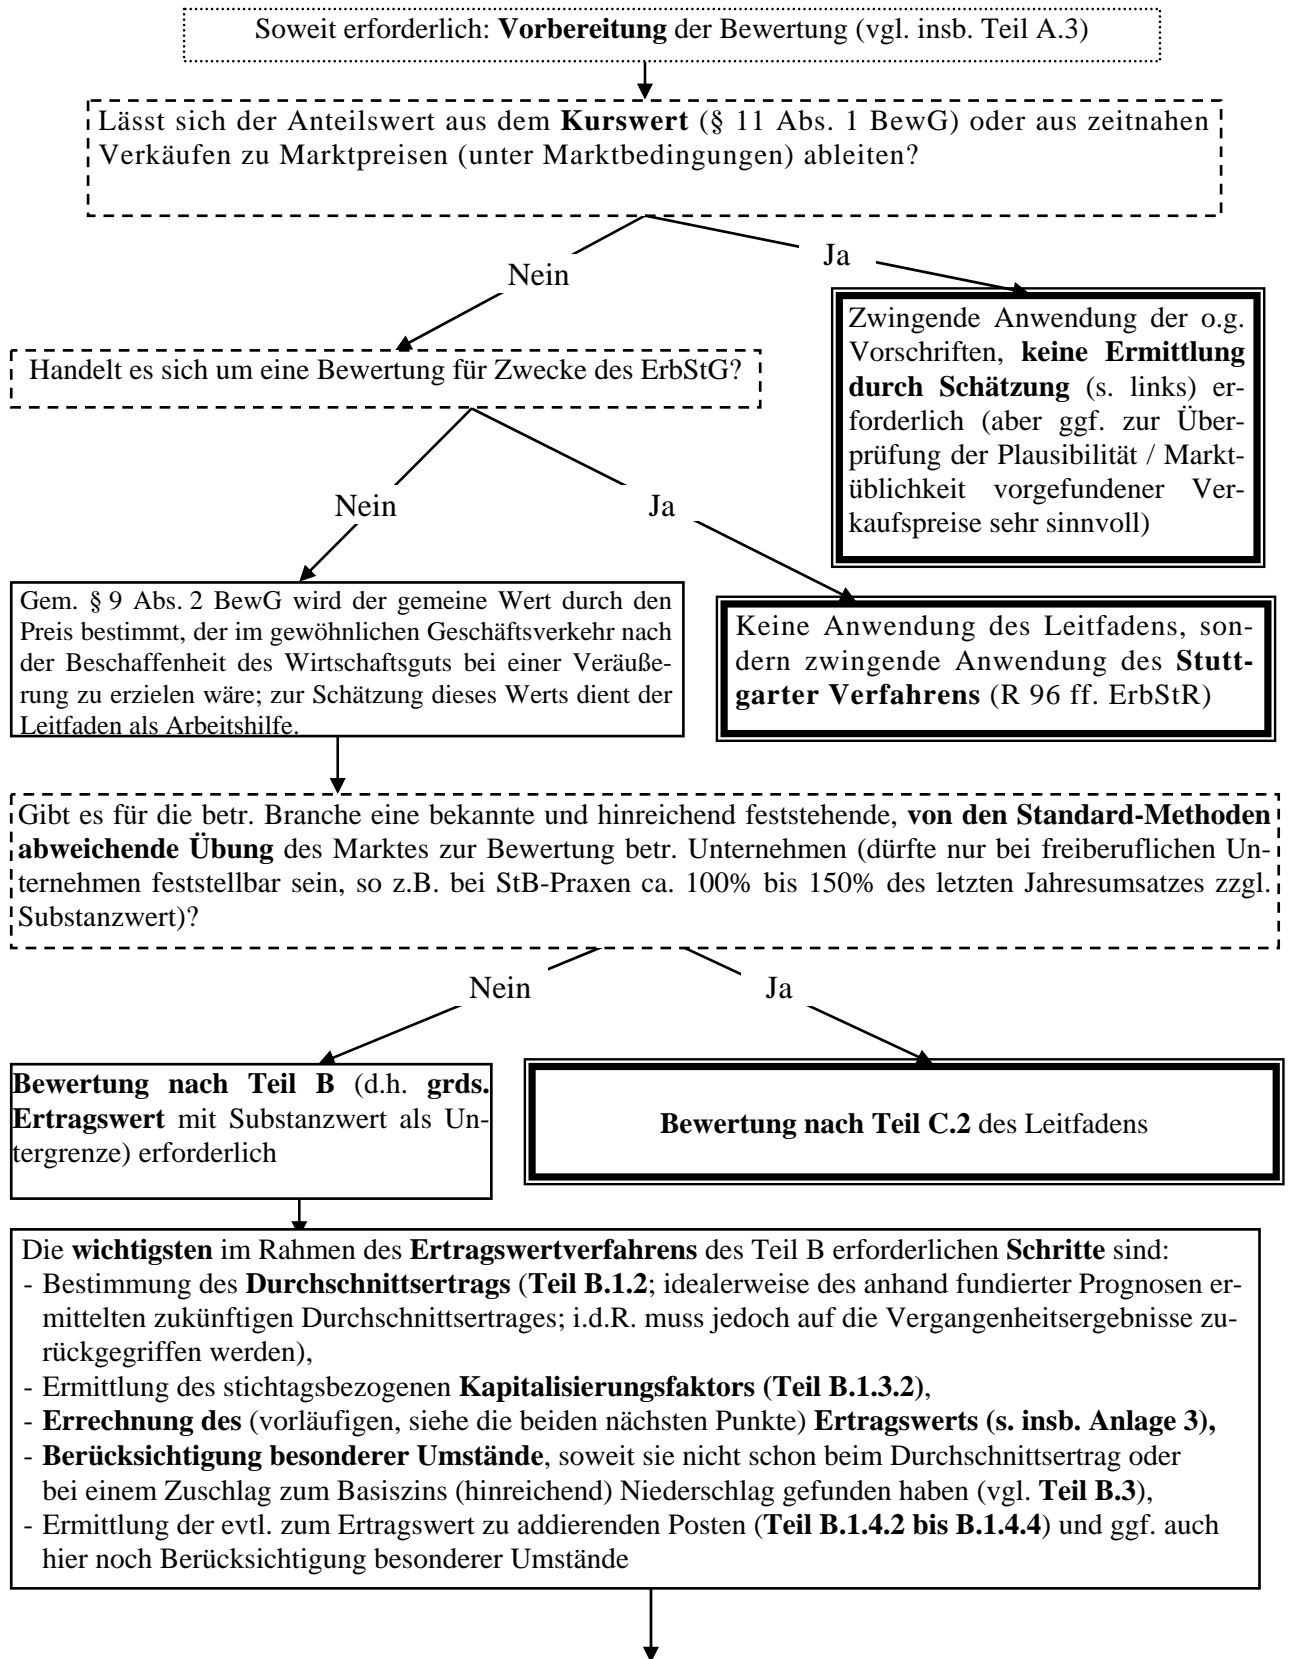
Soweit erforderlich: Vorbereitung der Bewertung (vgl. insb. Teil A.3)

Lässt sich der Anteilswert aus dem Kurswert (§ 11 Abs. 1 BewG) oder aus zeitnahen Verkäufen zu Marktpreisen (unter Marktbedingungen) ableiten?

Nein

Ja

Zwingende Anwendung der o.g. Vorschriften, keine Ermittlung durch Schätzung (s. links) erforderlich (aber ggf. zur Überprüfung der Plausibilität / Marktüblichkeit vorgefundener Verkaufspreise sehr sinnvoll)

Handelt es sich um eine Bewertung für Zwecke des ErbStG?

Nein

Ja

Gem. § 9 Abs. 2 BewG wird der gemeine Wert durch den Preis bestimmt, der im gewöhnlichen Geschäftsverkehr nach der Beschaffenheit des Wirtschaftsguts bei einer Veräußerung zu erzielen wäre; zur Schätzung dieses Werts dient der Leitfaden als Arbeitshilfe.

Keine Anwendung des Leitfadens, sondern zwingende Anwendung des Stuttgarter Verfahrens (R 96 ff. ErbStR)

Gibt es für die betr. Branche eine bekannte und hinreichend feststehende, von den Standard-Methoden abweichende Übung des Marktes zur Bewertung betr. Unternehmen (dürfte nur bei freiberuflichen Unternehmen feststellbar sein, so z.B. bei StB-Praxen ca. 100% bis 150% des letzten Jahresumsatzes zzgl. Substanzwert)?

Nein

Ja

Bewertung nach Teil B (d.h. grds. Ertragswert mit Substanzwert als Untergrenze) erforderlich

Bewertung nach Teil C.2 des Leitfadens

Die wichtigsten im Rahmen des Ertragswertverfahrens des Teil B erforderlichen Schritte sind:
- Bestimmung des Durchschnittsertrags (Teil B.1.2; idealerweise des anhand fundierter Prognosen ermittelten zukünftigen Durchschnittsertrages; i.d.R. muss jedoch auf die Vergangenheitsergebnisse zurückgegriffen werden),
- Ermittlung des stichtagsbezogenen Kapitalisierungsfaktors (Teil B.1.3.2),
- Errechnung des (vorläufigen, siehe die beiden nächsten Punkte) Ertragswerts (s. insb. Anlage 3),
- Berücksichtigung besonderer Umstände, soweit sie nicht schon beim Durchschnittsertrag oder bei einem Zuschlag zum Basiszins (hinreichend) Niederschlag gefunden haben (vgl. Teil B.3),
- Ermittlung der evtl. zum Ertragswert zu addierenden Posten (Teil B.1.4.2 bis B.1.4.4) und ggf. auch hier noch Berücksichtigung besonderer Umstände